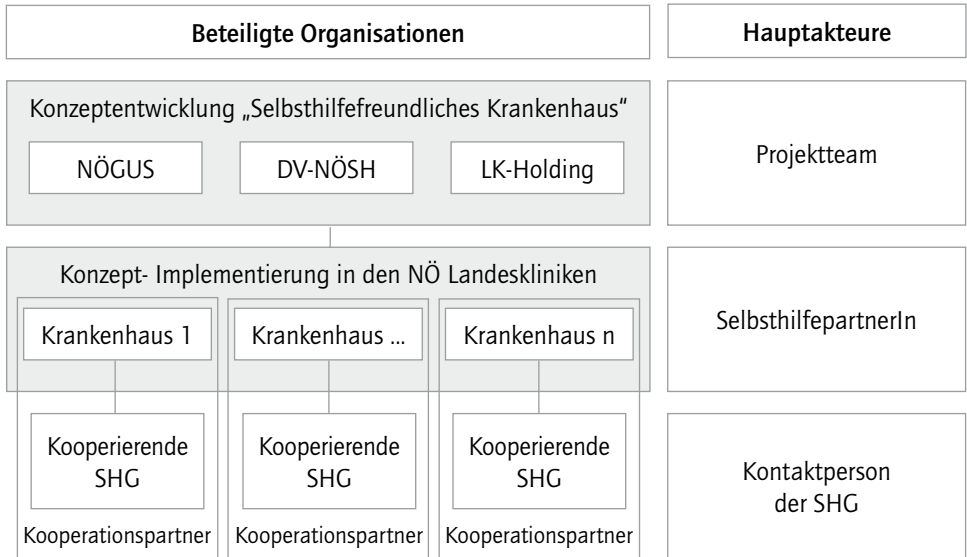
Beteiligte Organisationen

Hauptakteure

Konzeptentwicklung „Selbsthilfefreundliches Krankenhaus“

NÖGUS

DV-NÖSH

LK-Holding

Projektteam

Konzept- Implementierung in den NÖ Landeskliniken

Krankenhaus 1

Krankenhaus ...

Krankenhaus n

SelbsthilfepartnerIn

Kooperierende SHG

Kooperierende SHG

Kooperierende SHG

Kontaktperson der SHG

Kooperationspartner

Kooperationspartner

Kooperationspartner